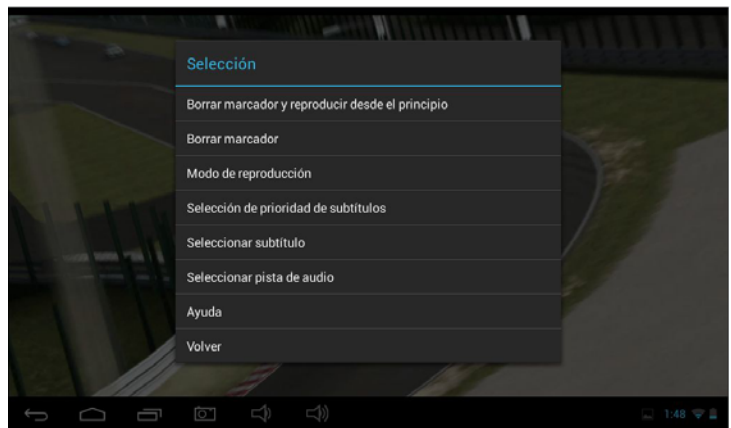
Selección

Borrar marcador y reproducir desde el principio

Borrar marcador

Modo de reproducción

Selección de prioridad de subtítulos

Seleccionar subtítulo

Seleccionar pista de audio

Ayuda

Volver

1:48